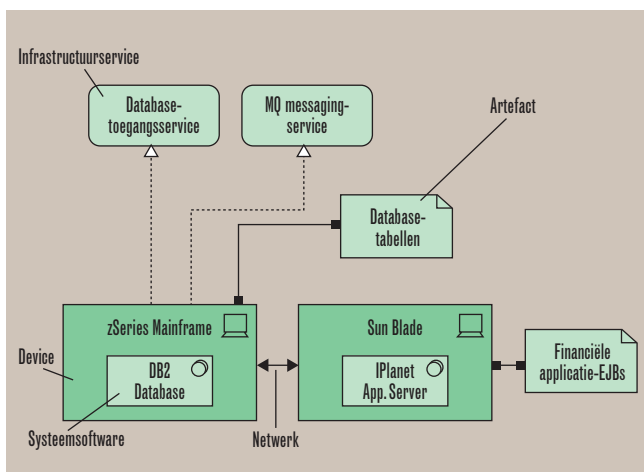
Infrastructuurservice

Databasetoegangsservice

MQ messagingservice

Artefact

Databasetabellen

zSeries Mainframe

DB2 Database

Sun Blade

IPlanet App.Server

Financiële applicatie-EJBs

Device

Systeemsoftware

Netwerk